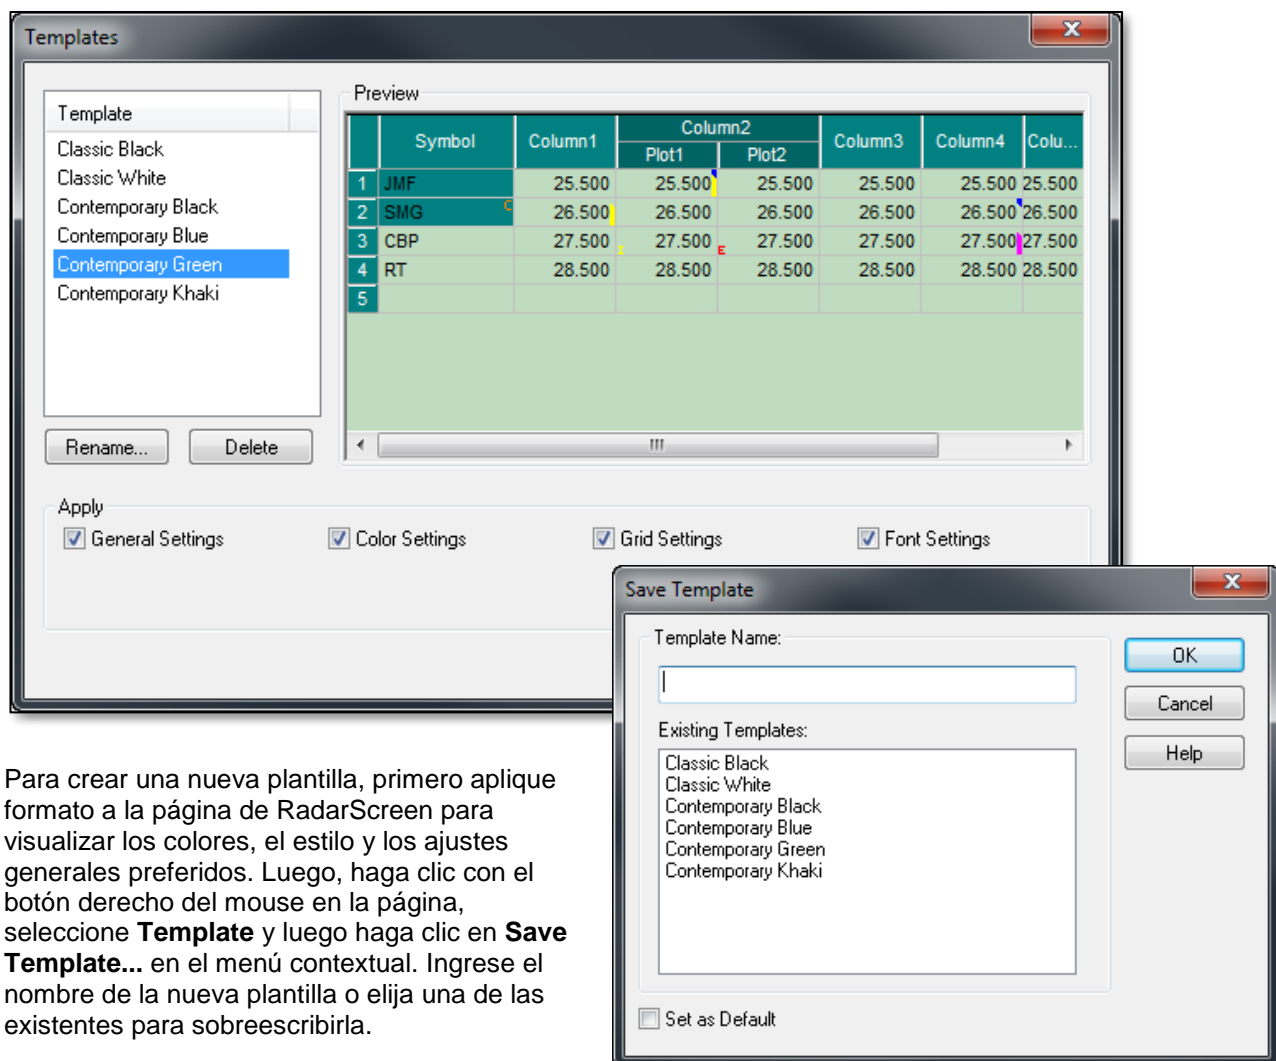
Templates

Template
Classic Black
Classic White
Contemporary Black
Contemporary Blue
Contemporary Green
Contemporary Khaki

Rename... Delete

Preview

| | Symbol | Column1 | Column2 Plot1 | Column2 Plot2 | Column3 | Column4 | Colu... |
|---|---|---|---|---|---|---|---|
| 1 | JMF | 25.500 | 25.500 | 25.500 | 25.500 | 25.500 | 25.500 |
| 2 | SMG | 26.500 | 26.500 | 26.500 | 26.500 | 26.500 | 26.500 |
| 3 | CBP | 27.500 | 27.500 | 27.500 | 27.500 | 27.500 | 27.500 |
| 4 | RT | 28.500 | 28.500 | 28.500 | 28.500 | 28.500 | 28.500 |
| 5 | | | | | | | |

Apply
General Settings Color Settings Grid Settings Font Settings

Save Template
Template Name:
Existing Templates:
Classic Black
Classic White
Contemporary Black
Contemporary Blue
Contemporary Green
Contemporary Khaki
Set as Default
OK
Cancel
Help

Para crear una nueva plantilla, primero aplique formato a la página de RadarScreen para visualizar los colores, el estilo y los ajustes generales preferidos. Luego, haga clic con el botón derecho del mouse en la página, seleccione **Template** y luego haga clic en **Save Template...** en el menú contextual. Ingrese el nombre de la nueva plantilla o elija una de las existentes para sobreescribirla.